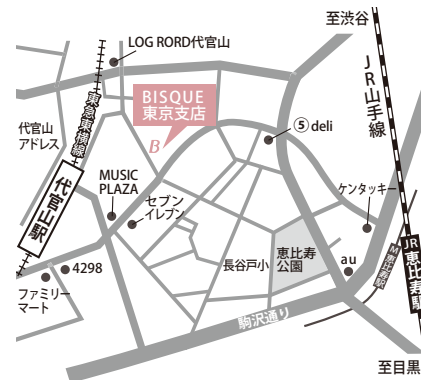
LOG RORD代官山

至渋谷

BISQUE
東京支店

B

JR山手線

東急東横線

代官山アドレス

⑤ deli

代官山駅

MUSIC PLAZA

セブンイレブン

ケンタッキー

4298

恵比寿公園

長谷戸小

au

JR恵比寿駅

ファミリーマート

駒沢通り

至目黒